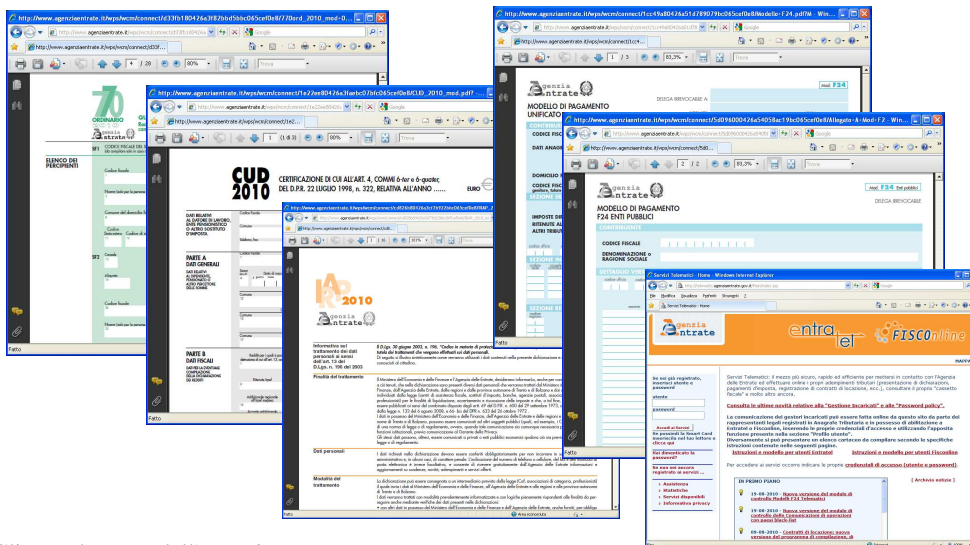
http://www.agenziaentrate.it/wps/wcm/connect/d33fb180426e3f82bbd5bbc065cef0e8/770ord_2010_mod-0...

770 ORDINARIO 2010

ELENCO DEI PERCIPIENTI

Fatto

http://www.agenziaentrate.it/wps/wcm/connect/1e22ee80426e3faebc07bfc065cef0e8/CUD_2010_mod.pdf?

CUD 2010

CERTIFICAZIONE DI CUI ALL'ART. 4, COMMI 6-ter e 6-quater, DEL D.P.R. 22 LUGLIO 1998, n. 322, RELATIVA ALL'ANNO ......

EURO

DATI RELATIVI AL DATORE DI LAVORO, ENTE PENSIONISTICO O ALTRO SOSTITUTO D'IMPOSTA

PARTE A DATI GENERALI

DATI RELATIVI AL DIPENDENTE, PENSIONATO O ALTRO PERCETTORE DELLE SOMME

PARTE B DATI FISCALI

Fatto

http://www.agenziaentrate.it/wps/wcm/connect/1cc49a80426a51d789079bc065cef0e8/Modello+F24.pdf?M... - Win...

Agenzia Entrate

MODELLO DI PAGAMENTO UNIFICATO

DELEGA IRREVOCABILE A

F24

CODICE FISCALE

DATI ANAGRAFICI

DOMICILIO FISCALE

IMPOSTE DIRETTE - IVA RITENUTE ALLA FONTE ALTRI TRIBUTI

SEZIONE

http://www.agenziaentrate.it/wps/wcm/connect/5d096000426a54058ac19bc065cef0e8/Allegato+A+Mod+F2... - Win...

Agenzia Entrate

Mod. F24 Enti pubblici

DELEGA IRREVOCABILE

MODELLO DI PAGAMENTO F24 ENTI PUBBLICI

CONTRIBUENTE

CODICE FISCALE

DENOMINAZIONE o RAGIONE SOCIALE

Fatto

http://www.agenziaentrate.it/wps/wcm/connect/d28b0d80426a3e7b9f23bbc065cef0e8/IRAP...

IRAP 2010

Agenzia Entrate

Informativa sul trattamento dei dati personali ai sensi dell'art. 13 del D.Lgs. n. 196 del 2003

Finalità del trattamento

Dati personali

Modalità del trattamento

Fatto

Area sconosciuta

Servizi Telematici - Home - Windows Internet Explorer

http://telematici.agenziaentrate.gov.it/Main/index.jsp

File Modifica Visualizza Preferiti Strumenti ?

Servizi Telematici - Home

Agenzia Entrate

entratel

FISCOnline

Servizi Telematici: il mezzo più sicuro, rapido ed efficiente per mettersi in contatto con l'Agenzia delle Entrate ed effettuare online i propri adempimenti tributari (presentazione di dichiarazioni, pagamento di imposte, registrazione di contratti di locazione, ecc.), consultare il proprio "cassetto fiscale" e molto altro ancora.

Se sei già registrato, inserisci utente e password

utente

password

Accedi ai Servizi

Hai dimenticato la password?

Se non sei ancora registrato ai servizi ...

Consulta le ultime novità relative alla "Gestione Incaricati" e alla "Password policy".

Istruzioni e modello per utenti Entratel

Istruzioni e modello per utenti Fisconline

Per accedere ai servizi occorre indicare le proprie credenziali di accesso (utente e password).

Assistenza
Statistiche
Servizi disponibili
Informativa privacy

IN PRIMO PIANO

[Archivio notizie]

19-08-2010 - Nuova versione del modello di controllo Modelli F24 Telematici

19-08-2010 - Nuova versione del modulo di controllo delle Comunicazioni di operazioni con paesi black-list

06-08-2010 - Contratti di locazione: nuova versione del programma di compilazione, di